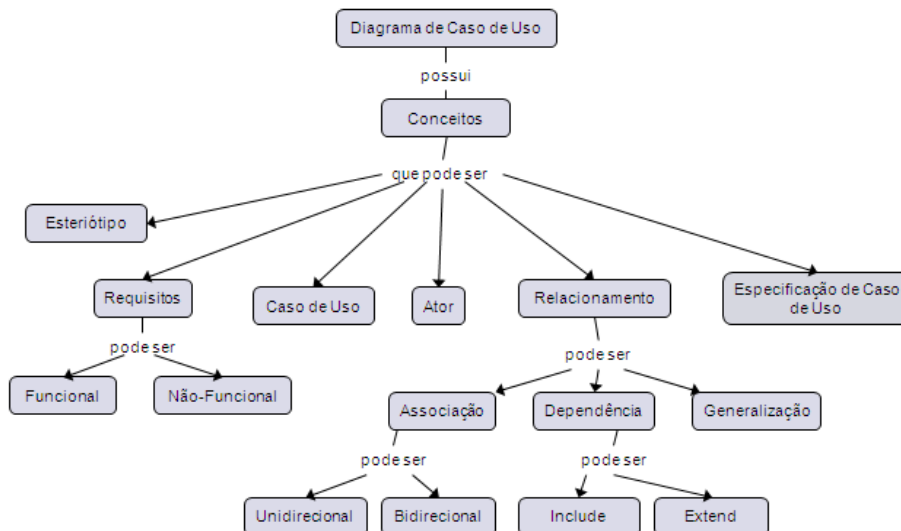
Diagrama de Caso de Uso

possui

Conceitos

que pode ser

Esteriótipo

Requisitos

Caso de Uso

Ator

Relacionamento

Especificação de Caso de Uso

pode ser

Funcional

Não-Funcional

pode ser

Associação

Dependência

Generalização

pode ser

Unidirecional

Bidirecional

pode ser

Include

Extend